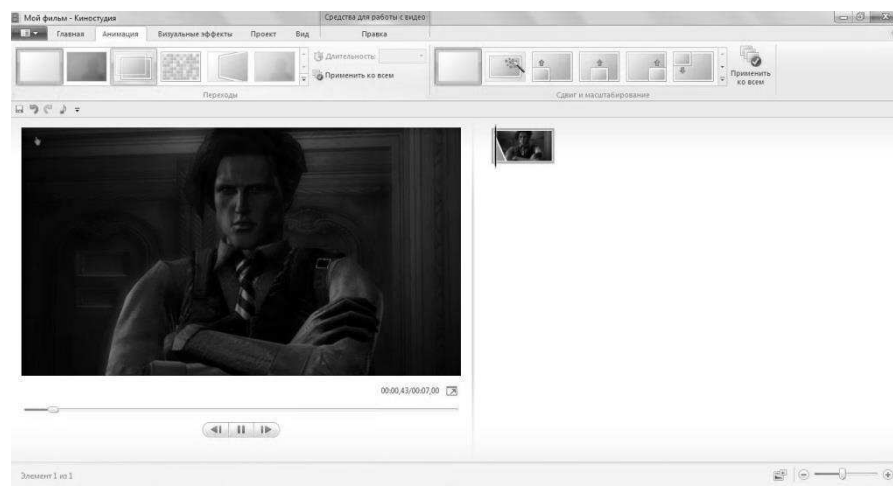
Мой фильм - Киностудия
Средства для работы с видео
Главная
Анимация
Визуальные эффекты
Проект
Вид
Правка
Длительность:
Применить ко всем
Переходы
Сдвиг и масштабирование
Применить ко всем
00:00,43/00:07,00
Элемент 1 из 1